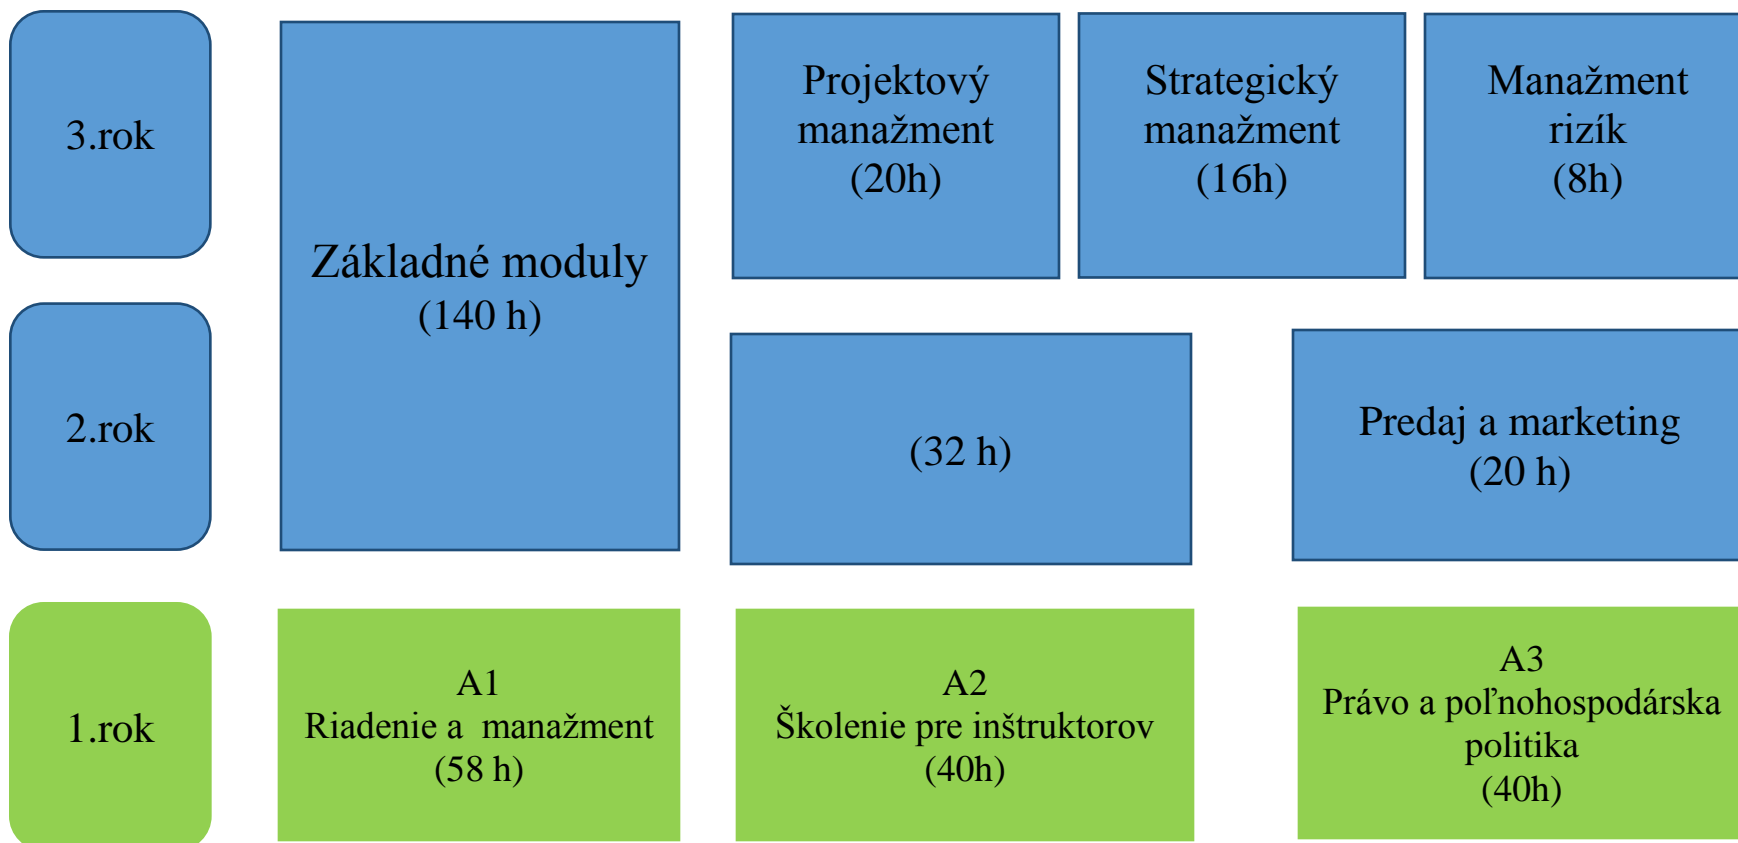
3.rok

Základné moduly
(140 h)

Projektový manažment
(20h)

Strategický manažment
(16h)

Manažment rizík
(8h)

2.rok

(32 h)

Predaj a marketing
(20 h)

1.rok

A1
Riadenie a manažment
(58 h)

A2
Školenie pre inštruktorov
(40h)

A3
Právo a poľnohospodárska politika
(40h)